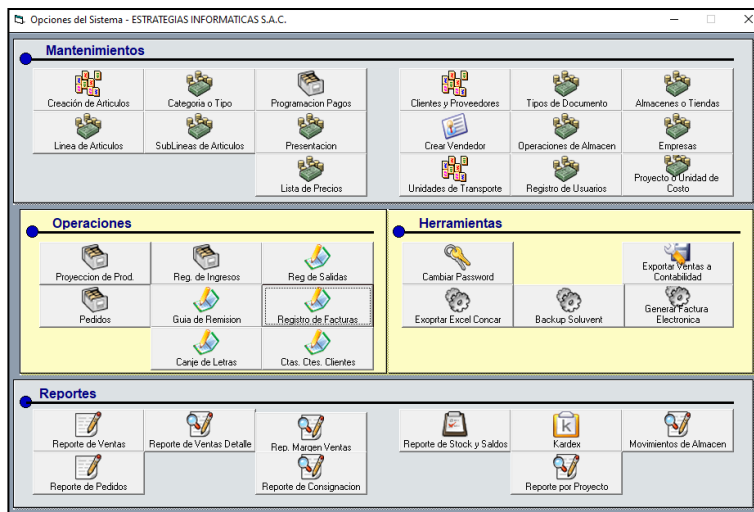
Opciones del Sistema - ESTRATEGIAS INFORMATICAS S.A.C.

Mantenimientos

Creación de Articulos
Categoria o Tipo
Programacion Pagos
Linea de Articulos
SubLineas de Articulos
Presentacion
Lista de Precios

Clientes y Proveedores
Tipos de Documento
Almacenes o Tiendas
Crear Vendedor
Operaciones de Almacen
Empresas
Unidades de Transporte
Registro de Usuarios
Proyecto o Unidad de Costo

Operaciones

Proyeccion de Prod.
Reg. de Ingresos
Reg de Salidas
Pedidos
Guia de Remision
Registro de Facturas
Canje de Letras
Ctas. Ctes. Clientes

Herramientas

Cambiar Password
Exportar Ventas a Contabilidad
Exoprtar Excel Concar
Backup Soluvent
Generar Factura Electronica

Reportes

Reporte de Ventas
Reporte de Ventas Detalle
Rep. Margen Ventas
Reporte de Pedidos
Reporte de Consignacion

Reporte de Stock y Saldos
Kardex
Movimientos de Almacen
Reporte por Proyecto